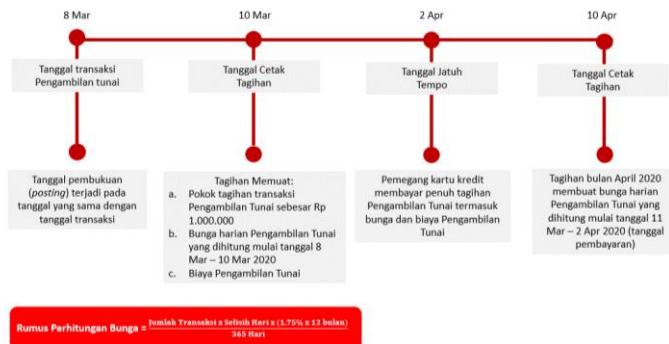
8 Mar

10 Mar

2 Apr

10 Apr

Tanggal transaksi Pengambilan tunai

Tanggal Cetak Tagihan

Tanggal Jatuh Tempo

Tanggal Cetak Tagihan

Tanggal pembukuan (*posting*) terjadi pada tanggal yang sama dengan tanggal transaksi

Tagihan Memuat:
a. Pokok tagihan transaksi Pengambilan Tunai sebesar Rp 1.000.000
b. Bunga harian Pengambilan Tunai yang dihitung mulai tanggal 8 Mar – 10 Mar 2020
c. Biaya Pengambilan Tunai

Pemegang kartu kredit membayar penuh tagihan Pengambilan Tunai termasuk bunga dan biaya Pengambilan Tunai

Tagihan bulan April 2020 membuat bunga harian Pengambilan Tunai yang dihitung mulai tanggal 11 Mar – 2 Apr 2020 (tanggal pembayaran)

Rumus Perhitungan Bunga = $\frac{\text{Jumlah Transaksi x Selisih Hari x (1.75\% x 12 bulan)}}{\text{365 Hari}}$